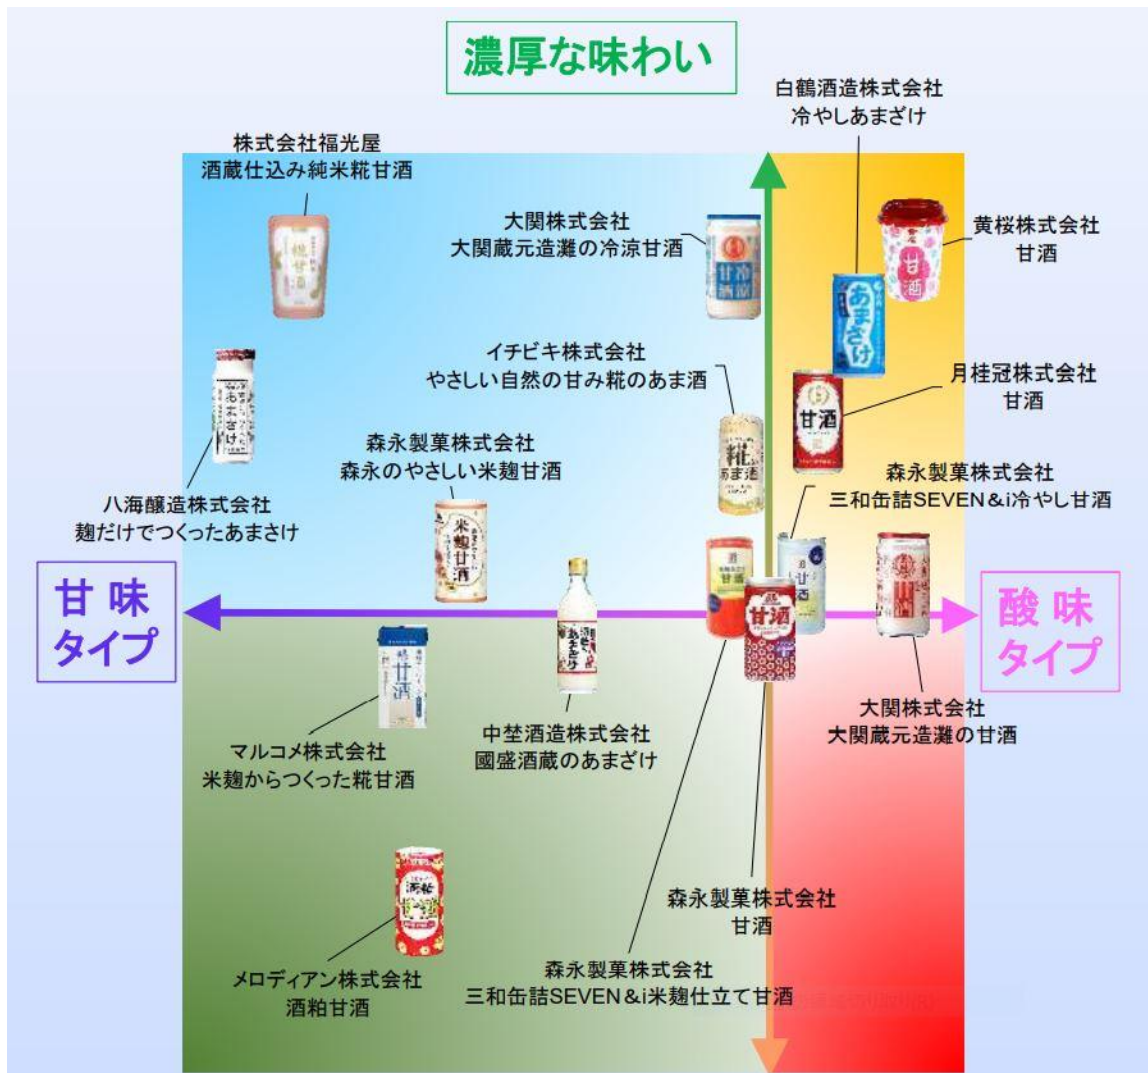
濃厚な味わい

白鶴酒造株式会社
冷やしあまざけ

株式会社福光屋
酒蔵仕込み純米糀甘酒

大関株式会社
大関蔵元造灘の冷涼甘酒

黄桜株式会社
甘酒

イチビキ株式会社
やさしい自然の甘み糀のあま酒

月桂冠株式会社
甘酒

森永製菓株式会社
森永のやさしい米麹甘酒

森永製菓株式会社
三和缶詰SEVEN＆i冷やし甘酒

八海醸造株式会社
麹だけでつくったあまさけ

甘味
タイプ

酸味
タイプ

大関株式会社
大関蔵元造灘の甘酒

マルコメ株式会社
米麹からつくった糀甘酒

中埜酒造株式会社
國盛酒蔵のあまざけ

森永製菓株式会社
甘酒

メロディアン株式会社
酒粕甘酒

森永製菓株式会社
三和缶詰SEVEN＆i米麹仕立て甘酒